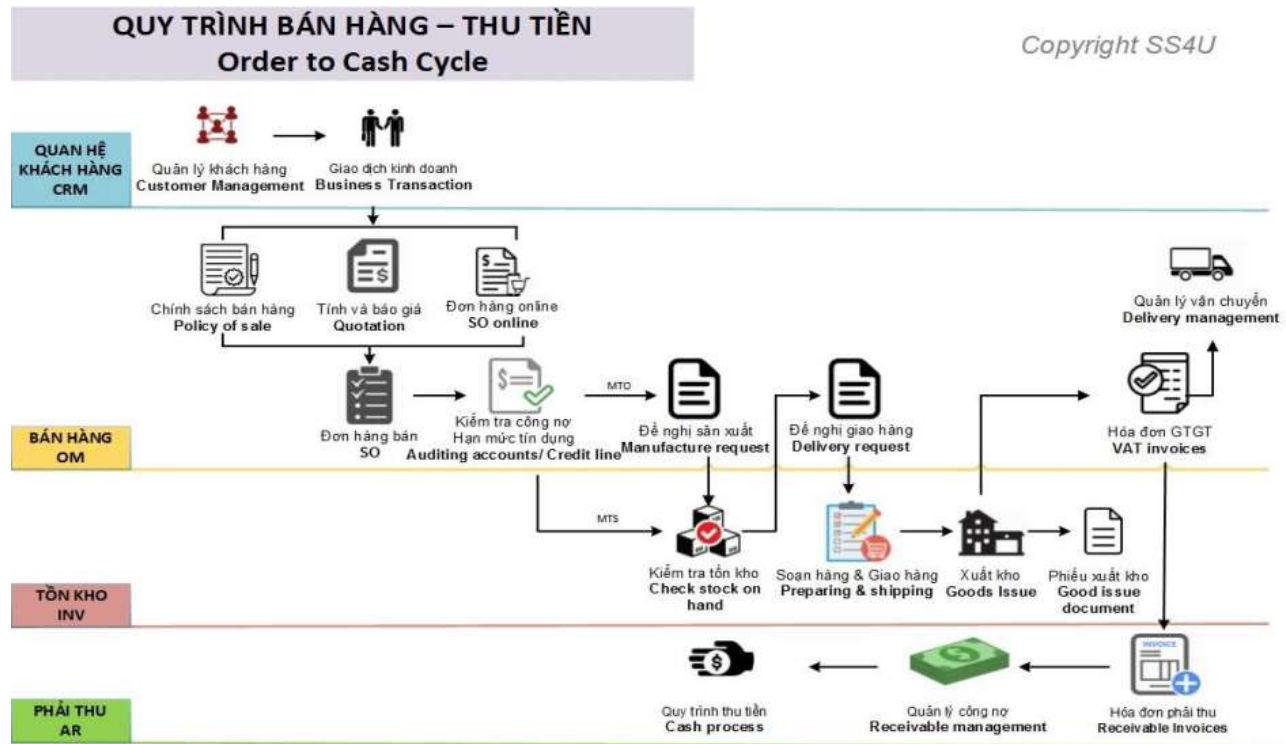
QUY TRÌNH BÁN HÀNG – THU TIỀN
Order to Cash Cycle

Copyright SS4U

QUAN HỆ KHÁCH HÀNG CRM

Quản lý khách hàng
Customer Management

Giao dịch kinh doanh
Business Transaction

Chính sách bán hàng
Policy of sale

Tính và báo giá
Quotation

Đơn hàng online
SO online

Quản lý vận chuyển
Delivery management

BÁN HÀNG OM

Đơn hàng bán
SO

Kiểm tra công nợ
Hạn mức tín dụng
Auditing accounts/ Credit line

MTO

Đề nghị sản xuất
Manufacture request

Đề nghị giao hàng
Delivery request

Hóa đơn GTGT
VAT invoices

MTS

TỒN KHO INV

Kiểm tra tồn kho
Check stock on hand

Soạn hàng & Giao hàng
Preparing & shipping

Xuất kho
Goods Issue

Phiếu xuất kho
Good issue document

PHẢI THU AR

INVOICE

Quy trình thu tiền
Cash process

Quản lý công nợ
Receivable management

Hóa đơn phải thu
Receivable Invoices